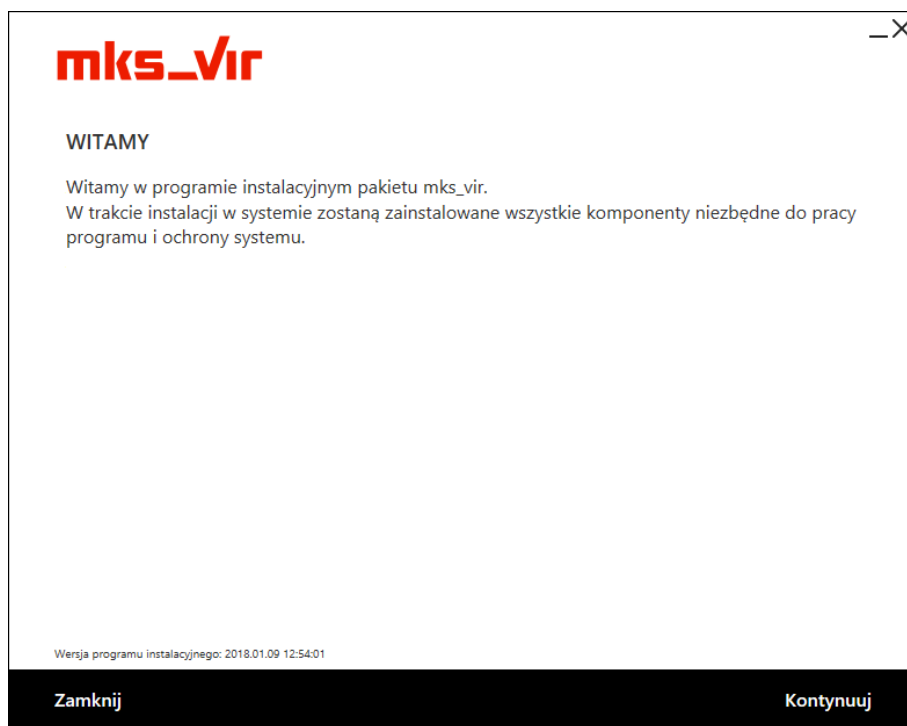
mks_vir

WITAMY

Witamy w programie instalacyjnym pakietu mks_vir.
W trakcie instalacji w systemie zostaną zainstalowane wszystkie komponenty niezbędne do pracy programu i ochrony systemu.

Wersja programu instalacyjnego: 2018.01.09 12:54:01

Zamknij

Kontynuuj